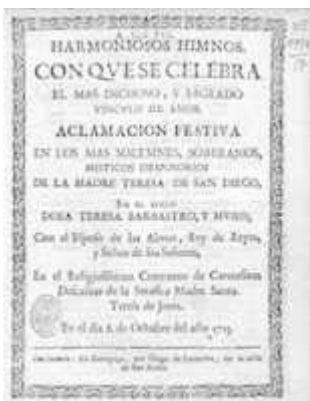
HARMONIOSOS HIMNOS, CON QUE SE CELEBRA EL MAS DICHOSO, Y SAGRADO VINCULO DE AMOR.

ACLAMACION FESTIVA EN LOS MAS SUAVEMENTE, SONOROSOS MISTICOS DESPOSORIOS DE LA MADRE TERESA DE SAN DIEGO,

En el siglo DOÑA TERESA SARSALETO, Y MUÑOS, Con el Esposo de las Almas, Rey de Reyes, y Señor de los Señores,

En el Religiosissimo Convento de Carmelitas Descalzas de la Serafica Madre Santa Teresa de Jesus.

En el dia 2. de Octubre del año 17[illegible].

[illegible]